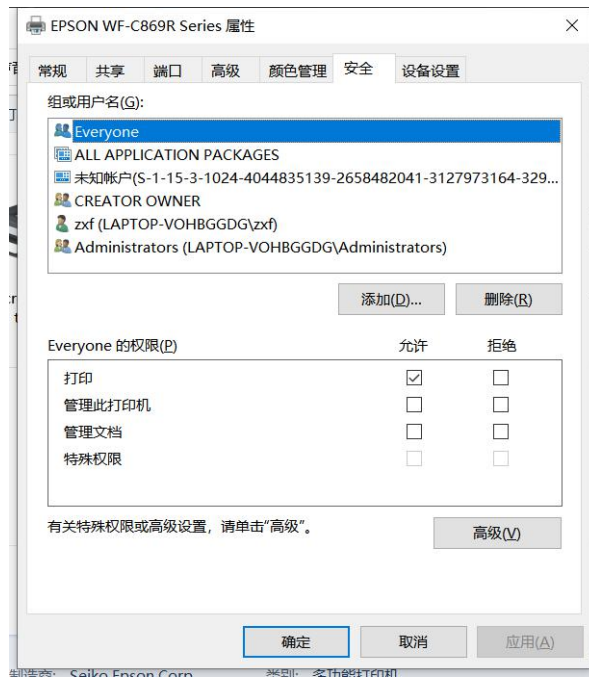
EPSON WF-C869R Series 属性

常规 共享 端口 高级 颜色管理 安全 设备设置

组或用户名(G):

Everyone
ALL APPLICATION PACKAGES
未知帐户(S-1-15-3-1024-4044835139-2658482041-3127973164-329...
CREATOR OWNER
zxf (LAPTOP-VOHBGGDG\zxf)
Administrators (LAPTOP-VOHBGGDG\Administrators)

添加(D)... 删除(R)

| Everyone 的权限(P) | 允许 | 拒绝 |
|---|---|---|
| 打印 | ☑ | ☐ |
| 管理此打印机 | ☐ | ☐ |
| 管理文档 | ☐ | ☐ |
| 特殊权限 | ☐ | ☐ |

有关特殊权限或高级设置，请单击"高级"。

高级(V)

确定 取消 应用(A)

制造商: Seiko Epson Corp. 类别: 多功能打印机